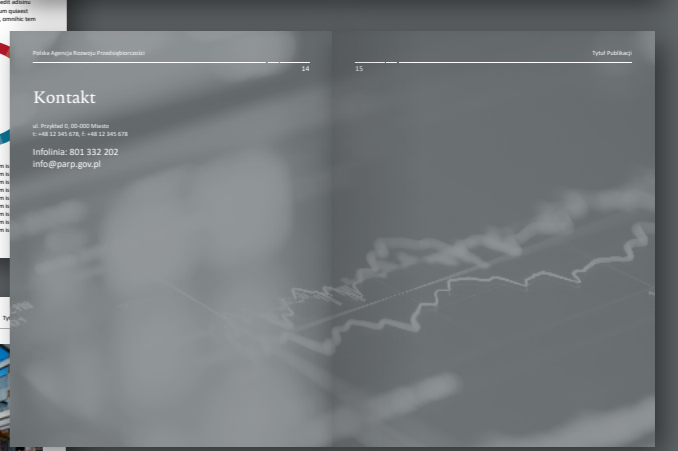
edit adsimu
um quiavet
, omnihic tem

Polska Agencja Rozwoju Przedsiębiorczości

14

Kontakt

ul. Przykład 0, 00-000 Miasto
t: +48 12 345 678, f: +48 12 345 678

Infolinia: 801 332 202
info@parp.gov.pl

15

Tytuł Publikacji